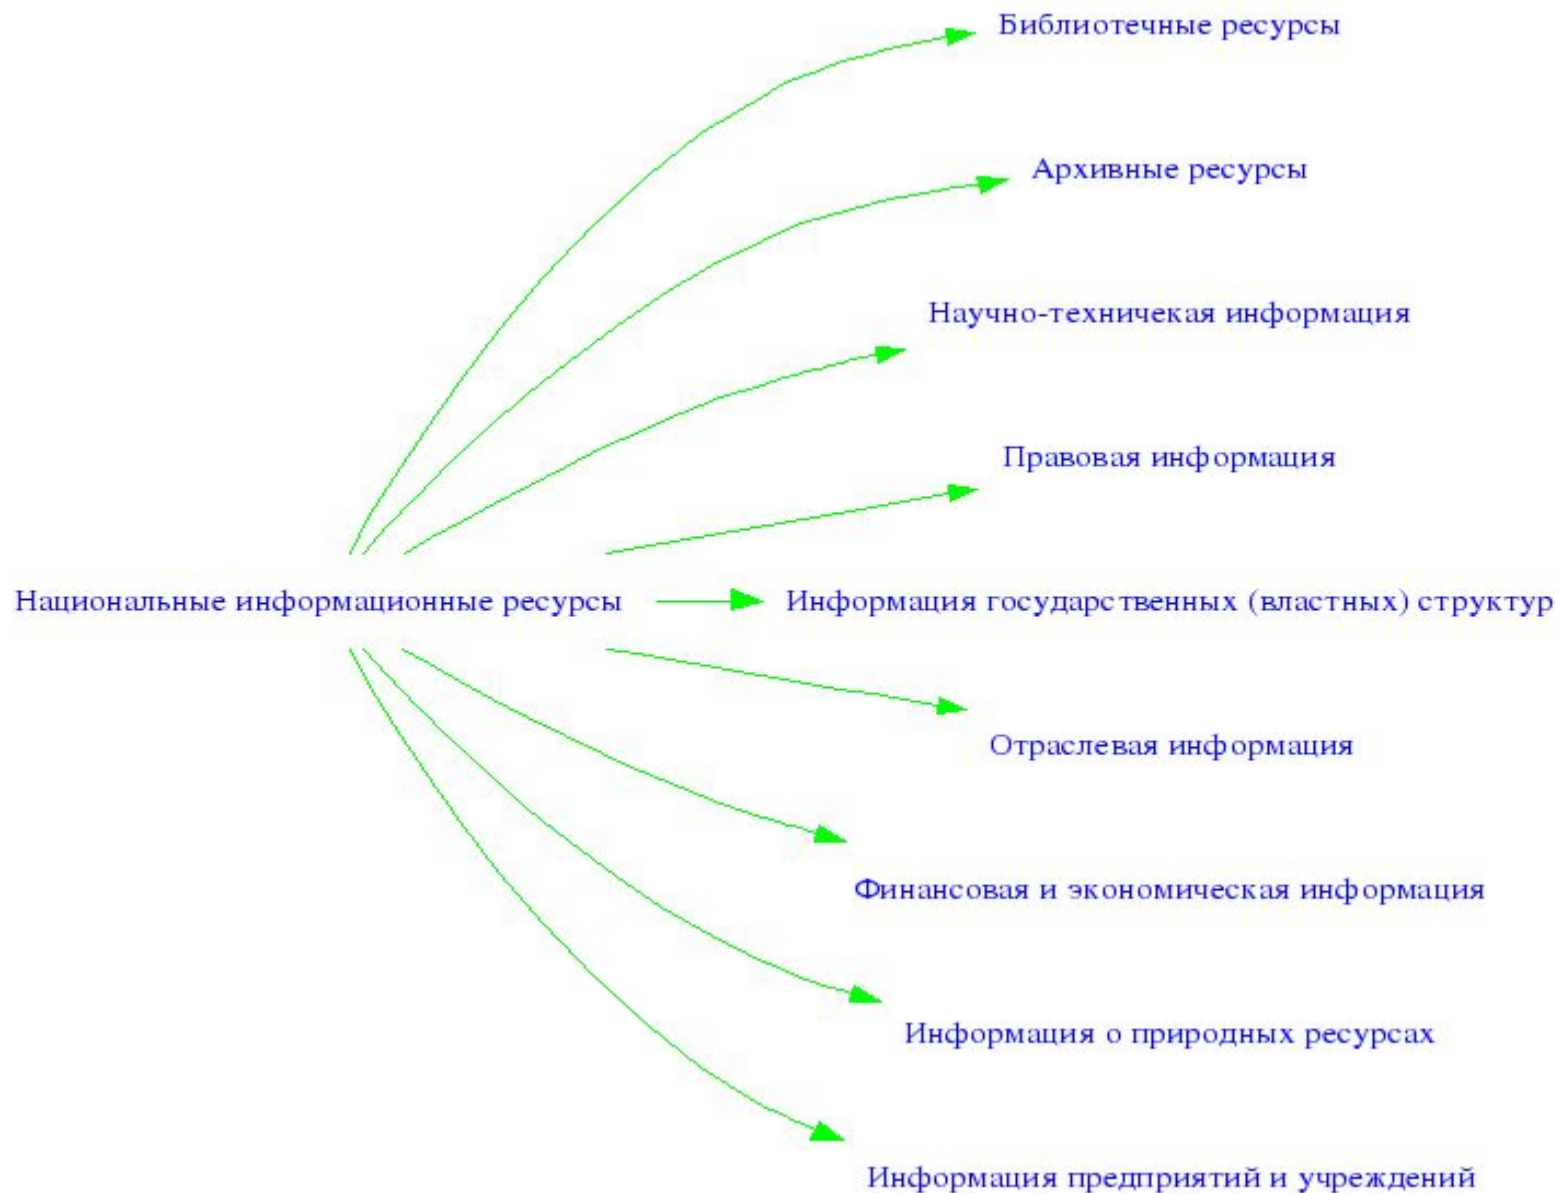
Библиотечные ресурсы

Архивные ресурсы

Научно-техничекая информация

Правовая информация

Национальные информационные ресурсы

Информация государственных (властных) структур

Отраслевая информация

Финансовая и экономическая информация

Информация о природных ресурсах

Информация предприятий и учреждений